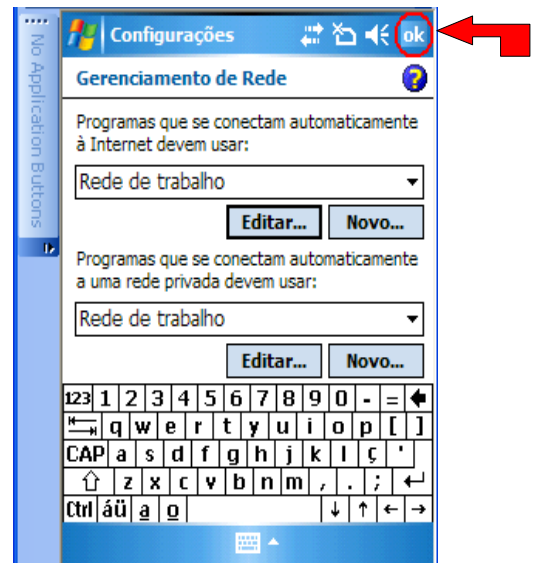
No Application Buttons

Configurações ok

Gerenciamento de Rede

Programas que se conectam automaticamente à Internet devem usar:

Rede de trabalho

Editar... Novo...

Programas que se conectam automaticamente a uma rede privada devem usar:

Rede de trabalho

Editar... Novo...

123 1 2 3 4 5 6 7 8 9 0 - =
q w e r t y u i o p [ ]
CAP a s d f g h j k l ç '
z x c v b n m , . ;
Ctl áü a o ↓ ↑ ← →